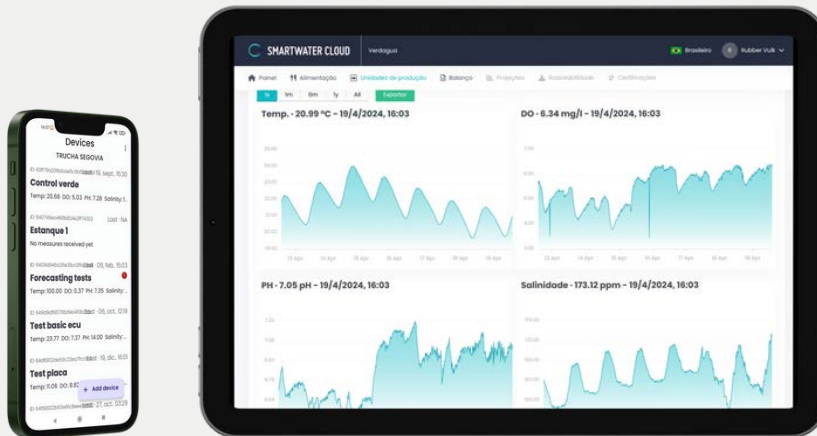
SMARTWATER CLOUD
Verdagua
Brasileiro
Rubber Vulk
Painel
Alimentação
Unidades de produção
Balanço
Projeções
Rastreabilidade
Certificações
1h
1m
6m
1y
All
Exportar
Temp. - 20.99 °C - 19/4/2024, 16:03
DO - 6.34 mg/l - 19/4/2024, 16:03
PH - 7.05 pH - 19/4/2024, 16:03
Salinidade - 173.12 ppm - 19/4/2024, 16:03

Devices
TRUCHA SEGOVIA
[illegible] Last: 16. sept. 16:30
Control verde
Temp: 20.66 DO: 5.03 PH: 7.28 Salinity: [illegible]
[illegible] Last: NA
Estanque 1
No measures received yet
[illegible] Last: 09. feb. 15:03
Forecasting tests
Temp: 100.00 DO: 0.37 PH: 7.35 Salinity: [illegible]
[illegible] Last: 05. oct. 12:19
Test basic ecu
Temp: 23.77 DO: 7.37 PH: 14.00 Salinity: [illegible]
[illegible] Last: 19. dic. 16:01
Test placa
Temp: 11.06 DO: 8.6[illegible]
+ Add device
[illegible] Last: 27. oct. 03:29